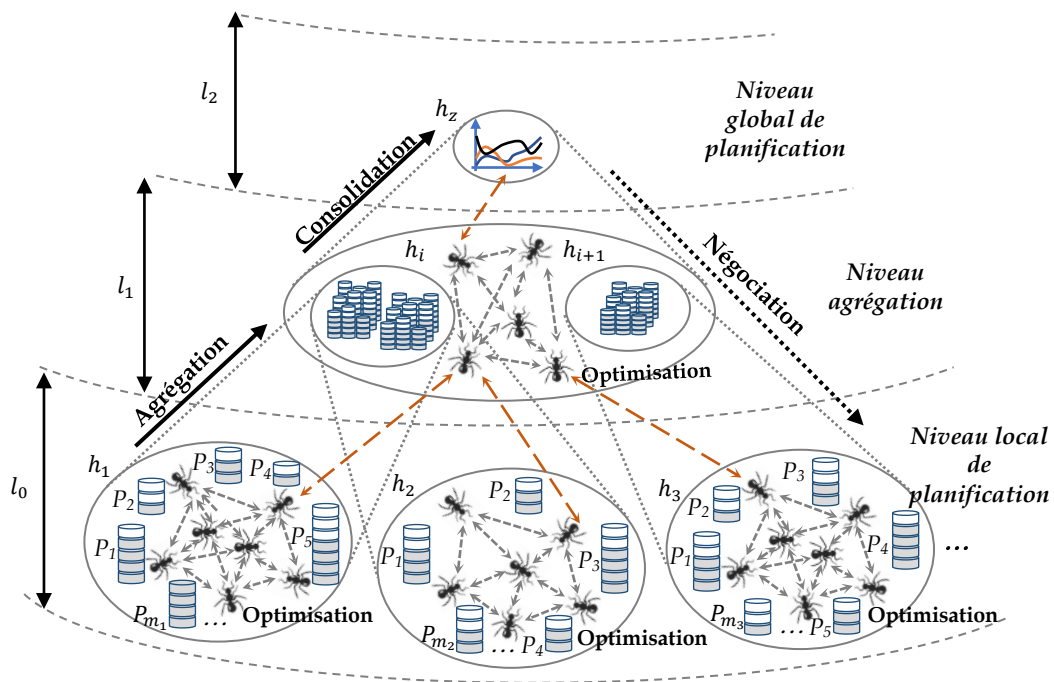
$l_2$

$h_z$

Niveau global de planification

Consolidation

$l_1$

$h_i$

$h_{i+1}$

Négociation

Niveau agrégation

Agrégation

Optimisation

$l_0$

Niveau local de planification

$h_1$

$P_3$ $P_4$

$P_2$

$P_1$

$P_5$

$P_{m_1}$ … Optimisation

$h_2$

$P_2$

$P_1$

$P_3$

$P_{m_2}$ … $P_4$ Optimisation

$h_3$

$P_3$

$P_2$

$P_1$

$P_4$

…

$P_{m_3}$ … $P_5$ Optimisation